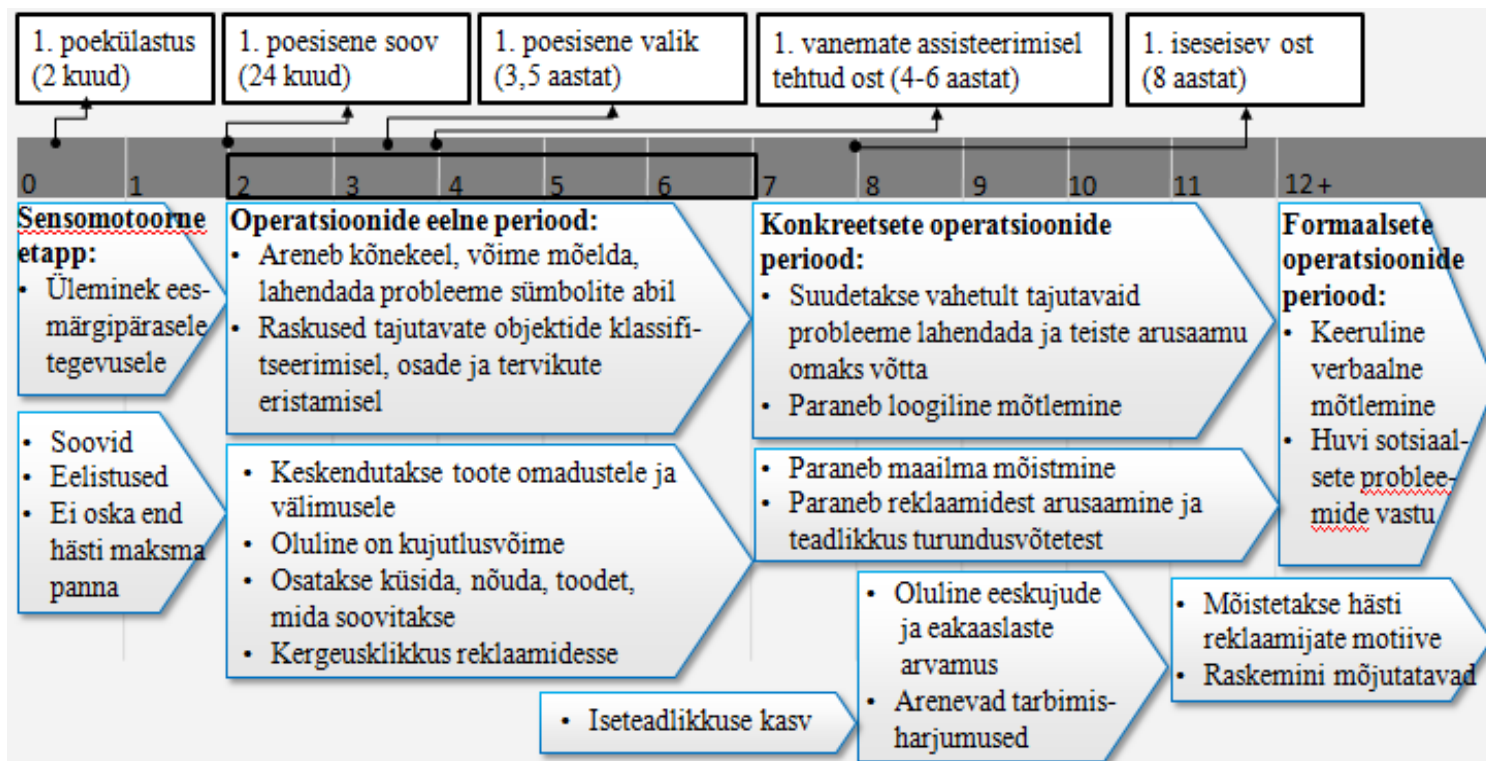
1. poekülastus (2 kuud)

1. poesisene soov (24 kuud)

1. poesisene valik (3,5 aastat)

1. vanemate assisteerimisel tehtud ost (4-6 aastat)

1. iseseisev ost (8 aastat)

0 1 2 3 4 5 6 7 8 9 10 11 12 +

Sensomotoorne etapp:
• Üleminek eesmärgipärasele tegevusele

• Soovid
• Eelistused
• Ei oska end hästi maksma panna

Operatsioonide eelne periood:
• Areneb kõnekeel, võime mõelda, lahendada probleeme sümbolite abil
• Raskused tajutavate objektide klassifitseerimisel, osade ja tervikute eristamisel

• Keskendutakse toote omadustele ja välimusele
• Oluline on kujutlusvõime
• Osatakse küsida, nõuda, toodet, mida soovitakse
• Kergeusklikkus reklaamidesse

Konkreetsete operatsioonide periood:
• Suudetakse vahetult tajutavaid probleeme lahendada ja teiste arusaamu omaks võtta
• Paraneb loogiline mõtlemine

• Paraneb maailma mõistmine
• Paraneb reklaamidest arusaamine ja teadlikkus turundusvõtetest

Formaalsete operatsioonide periood:
• Keeruline verbaalne mõtlemine
• Huvi sotsiaalsete probleemide vastu

• Oluline eeskujude ja eakaaslaste arvamus
• Arenevad tarbimisharjumused

• Mõistetakse hästi reklaamijate motiive
• Raskemini mõjutatavad

• Iseteadlikkuse kasv